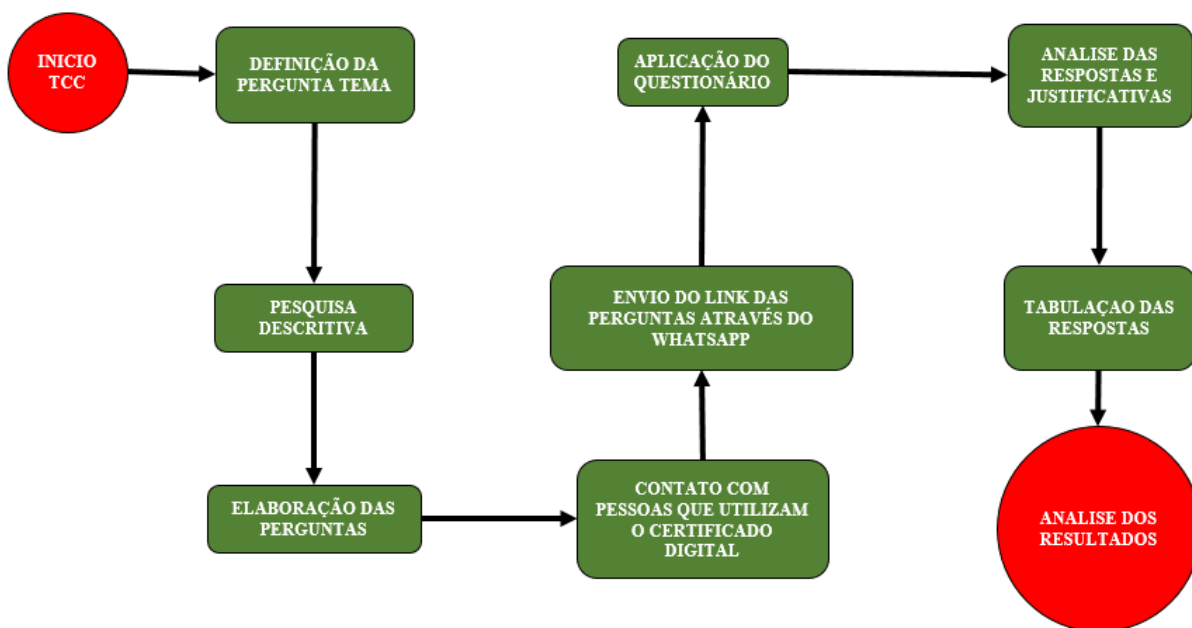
INICIO TCC

DEFINIÇÃO DA PERGUNTA TEMA

PESQUISA DESCRITIVA

ELABORAÇÃO DAS PERGUNTAS

CONTATO COM PESSOAS QUE UTILIZAM O CERTIFICADO DIGITAL

ENVIO DO LINK DAS PERGUNTAS ATRAVÉS DO WHATSAPP

APLICAÇÃO DO QUESTIONÁRIO

ANALISE DAS RESPOSTAS E JUSTIFICATIVAS

TABULAÇAO DAS RESPOSTAS

ANALISE DOS RESULTADOS